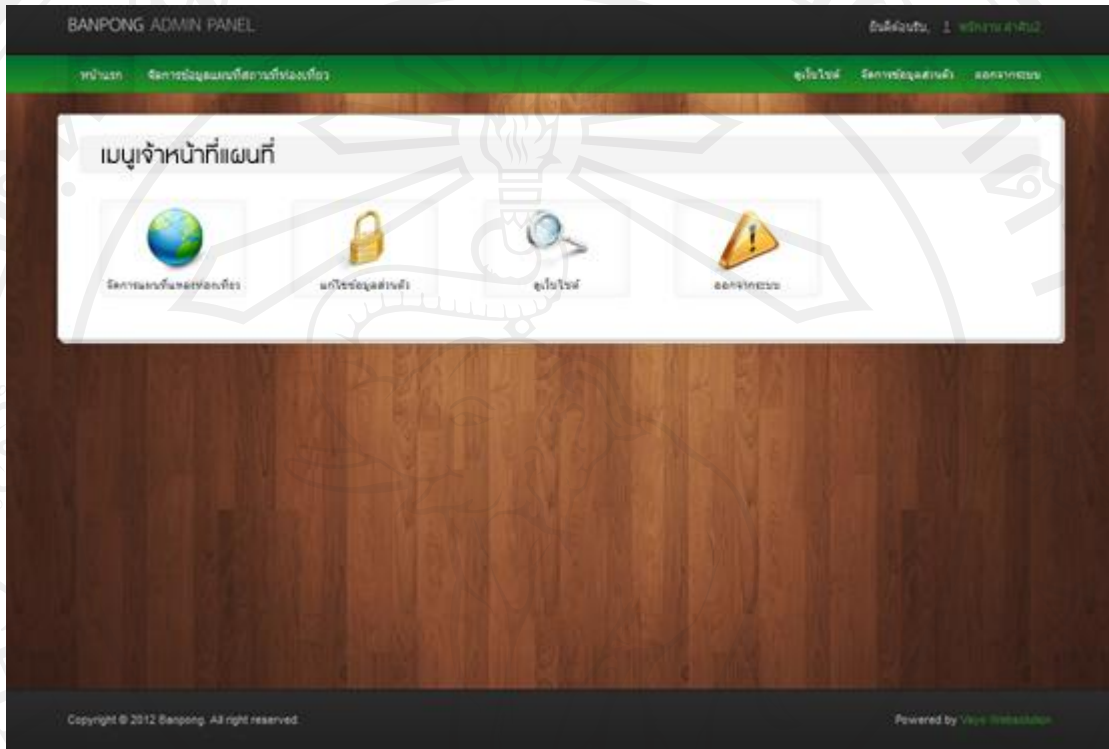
BANPONG ADMIN PANEL

ยินดีต้อนรับ, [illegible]

หน้าแรก จัดการข้อมูลแผนที่สถานที่ท่องเที่ยว

ดูเว็บไซต์ จัดการข้อมูลส่วนตัว ออกจากระบบ

เมนูเจ้าหน้าที่แผนที่

จัดการแผนที่แหล่งท่องเที่ยว

แก้ไขข้อมูลส่วนตัว

ดูเว็บไซต์

ออกจากระบบ

Copyright © 2012 Banpong. All right reserved.

Powered by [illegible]